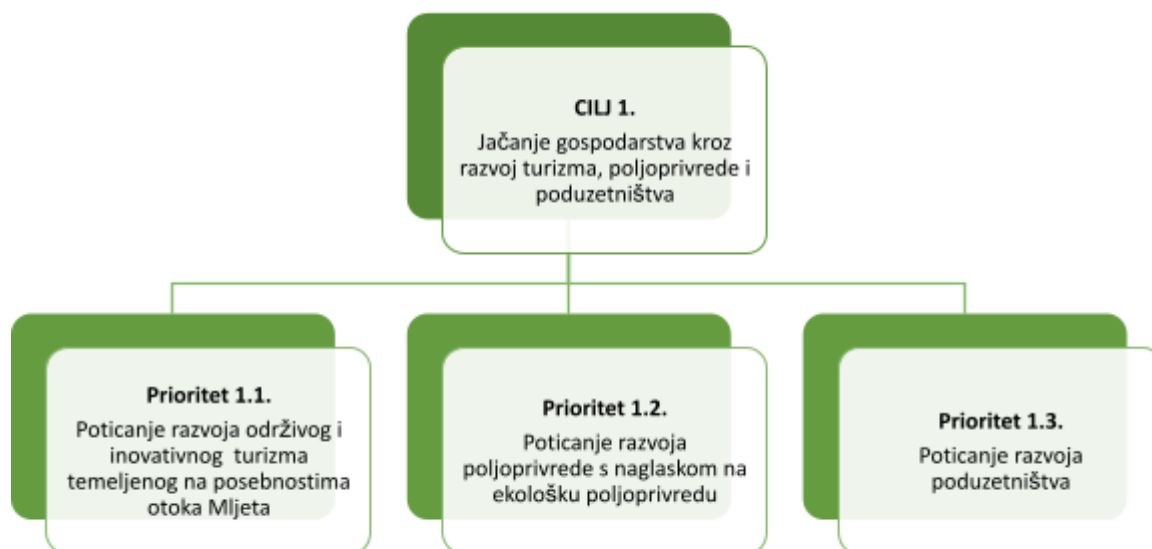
CILJ 1.
Jačanje gospodarstva kroz razvoj turizma, poljoprivrede i poduzetništva

Prioritet 1.1.
Poticanje razvoja održivog i inovativnog turizma temeljenog na posebnostima otoka Mljeta

Prioritet 1.2.
Poticanje razvoja poljoprivrede s naglaskom na ekološku poljoprivredu

Prioritet 1.3.
Poticanje razvoja poduzetništva